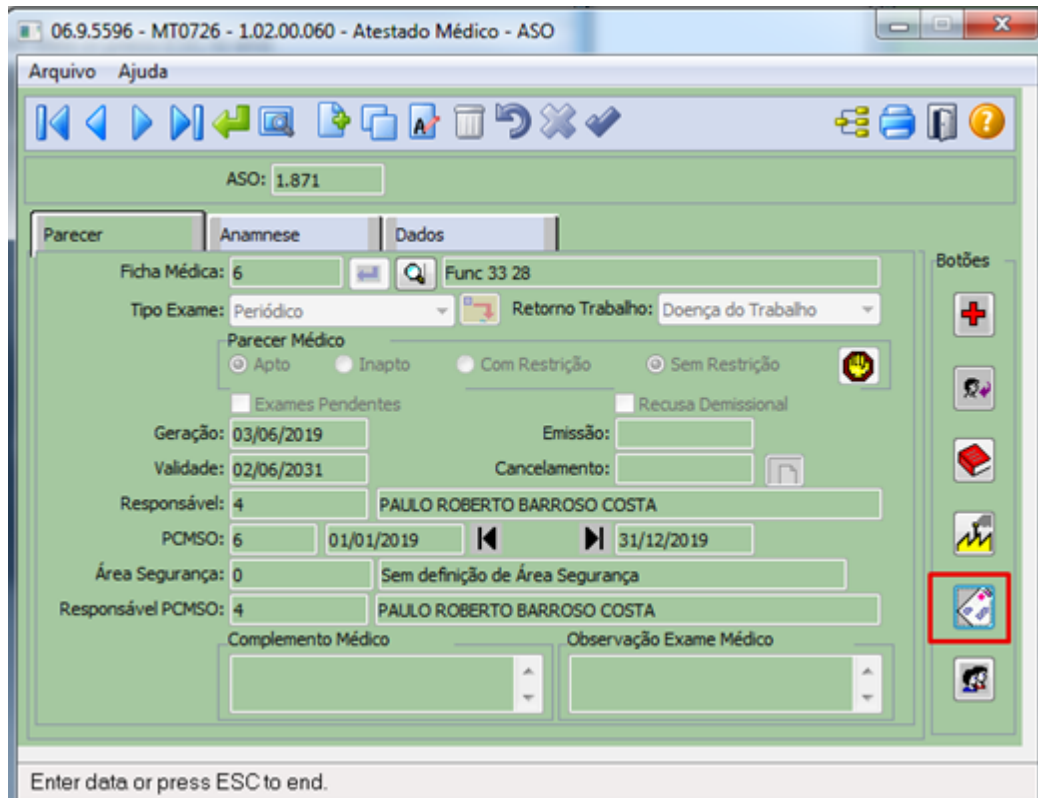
06.9.5596 - MT0726 - 1.02.00.060 - Atestado Médico - ASO

Arquivo Ajuda

ASO: 1.871

Parecer | Anamnese | Dados

Ficha Médica: 6 Func 33 28

Tipo Exame: Periódico Retorno Trabalho: Doença do Trabalho

Parecer Médico
Apto Inapto Com Restrição Sem Restrição

Exames Pendentes Recusa Demissional

Geração: 03/06/2019 Emissão:

Validade: 02/06/2031 Cancelamento:

Responsável: 4 PAULO ROBERTO BARROSO COSTA

PCMSO: 6 01/01/2019 31/12/2019

Área Segurança: 0 Sem definição de Área Segurança

Responsável PCMSO: 4 PAULO ROBERTO BARROSO COSTA

Complemento Médico

Observação Exame Médico

Botões

Enter data or press ESC to end.